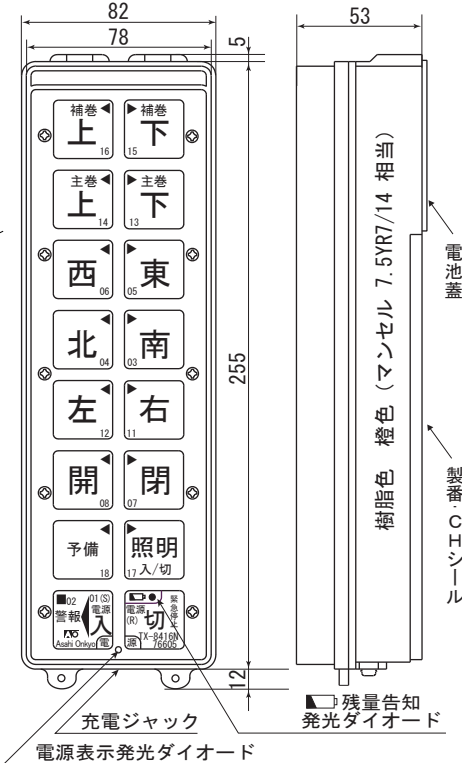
82
78
5
53

補巻
上
16
補巻
下
15
主巻
上
14
主巻
下
13
西
06
東
05
北
04
南
03
左
12
右
11
開
08
閉
07
予備
18
照明
17 入/切
02
警報
01(S)
電源
入
Asashi Onkyo
電
電源
(R)
緊急停止
切
源
TX-8416N
76605

255
12

樹脂色　橙色（マンセル　7.5YR7/14 相当）

電池蓋
製番・CHシール

残量告知
発光ダイオード
充電ジャック
電源表示発光ダイオード